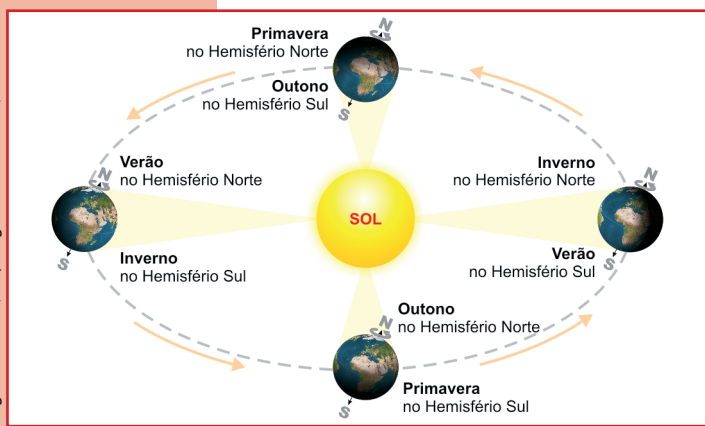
Primavera
no Hemisfério Norte

N

Outono
no Hemisfério Sul

S

Verão
no Hemisfério Norte

N

S

Inverno
no Hemisfério Sul

SOL

Inverno
no Hemisfério Norte

N

Verão
no Hemisfério Sul

S

Outono
no Hemisfério Norte

N

Primavera
no Hemisfério Sul

S